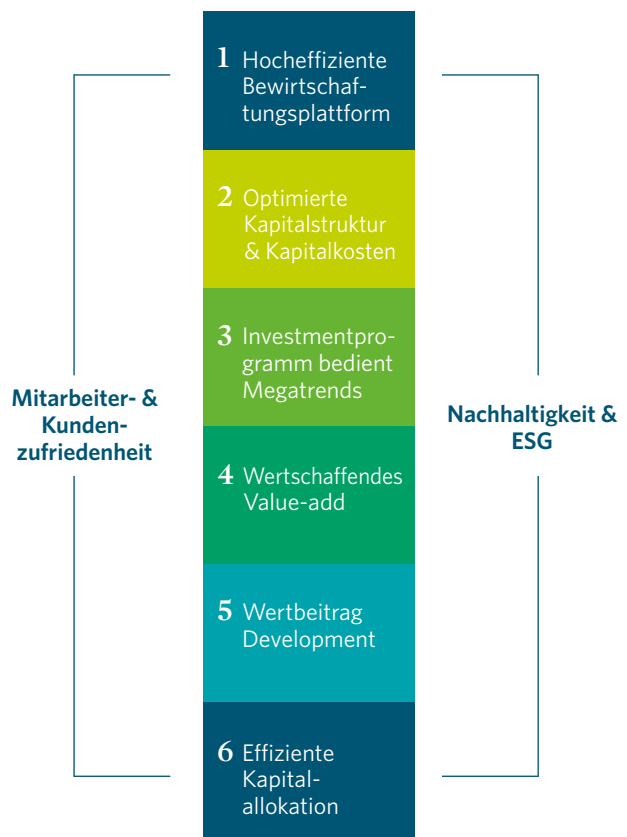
Mitarbeiter- & Kundenzufriedenheit

1 Hocheffiziente Bewirtschaftungsplattform

2 Optimierte Kapitalstruktur & Kapitalkosten

3 Investmentprogramm bedient Megatrends

4 Wertschaffendes Value-add

5 Wertbeitrag Development

6 Effiziente Kapitalallokation

Nachhaltigkeit & ESG